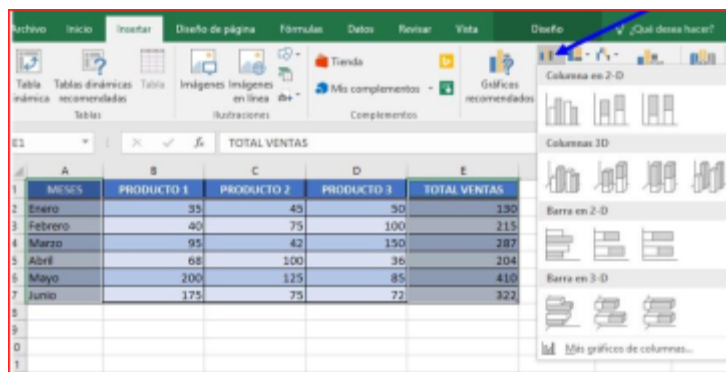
Archivo Inicio Insertar Diseño de página Fórmulas Datos Revisar Vista Diseño ¿Qué desea hacer?

Tabla dinámica Tablas dinámicas recomendadas Tabla
Tablas

Imágenes Imágenes en línea
Ilustraciones

Tienda
Mis complementos
Complementos

Gráficos recomendados

Columna en 2-D

Columna 3D

Barra en 2-D

Barra en 3-D

Más gráficos de columnas...

E1 TOTAL VENTAS

| | A | B | C | D | E |
|---|---|---|---|---|---|
| 1 | MESES | PRODUCTO 1 | PRODUCTO 2 | PRODUCTO 3 | TOTAL VENTAS |
| 2 | Enero | 35 | 45 | 50 | 130 |
| 3 | Febrero | 40 | 75 | 100 | 215 |
| 4 | Marzo | 95 | 42 | 150 | 287 |
| 5 | Abril | 68 | 100 | 36 | 204 |
| 6 | Mayo | 200 | 125 | 85 | 410 |
| 7 | Junio | 175 | 75 | 72 | 322 |
| 8 | | | | | |
| 9 | | | | | |
| 10 | | | | | |
| 11 | | | | | |